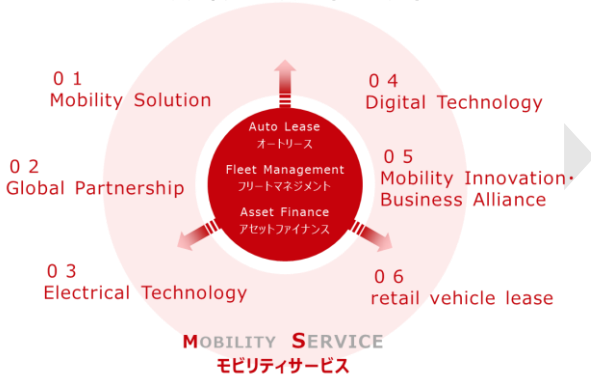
Auto Lease
オートリース

Fleet Management
フリートマネジメント

Asset Finance
アセットファイナンス

０１
Mobility Solution

０２
Global Partnership

０３
Electrical Technology

０４
Digital Technology

０５
Mobility Innovation･Business Alliance

０６
retail vehicle lease

MOBILITY SERVICE
モビリティサービス